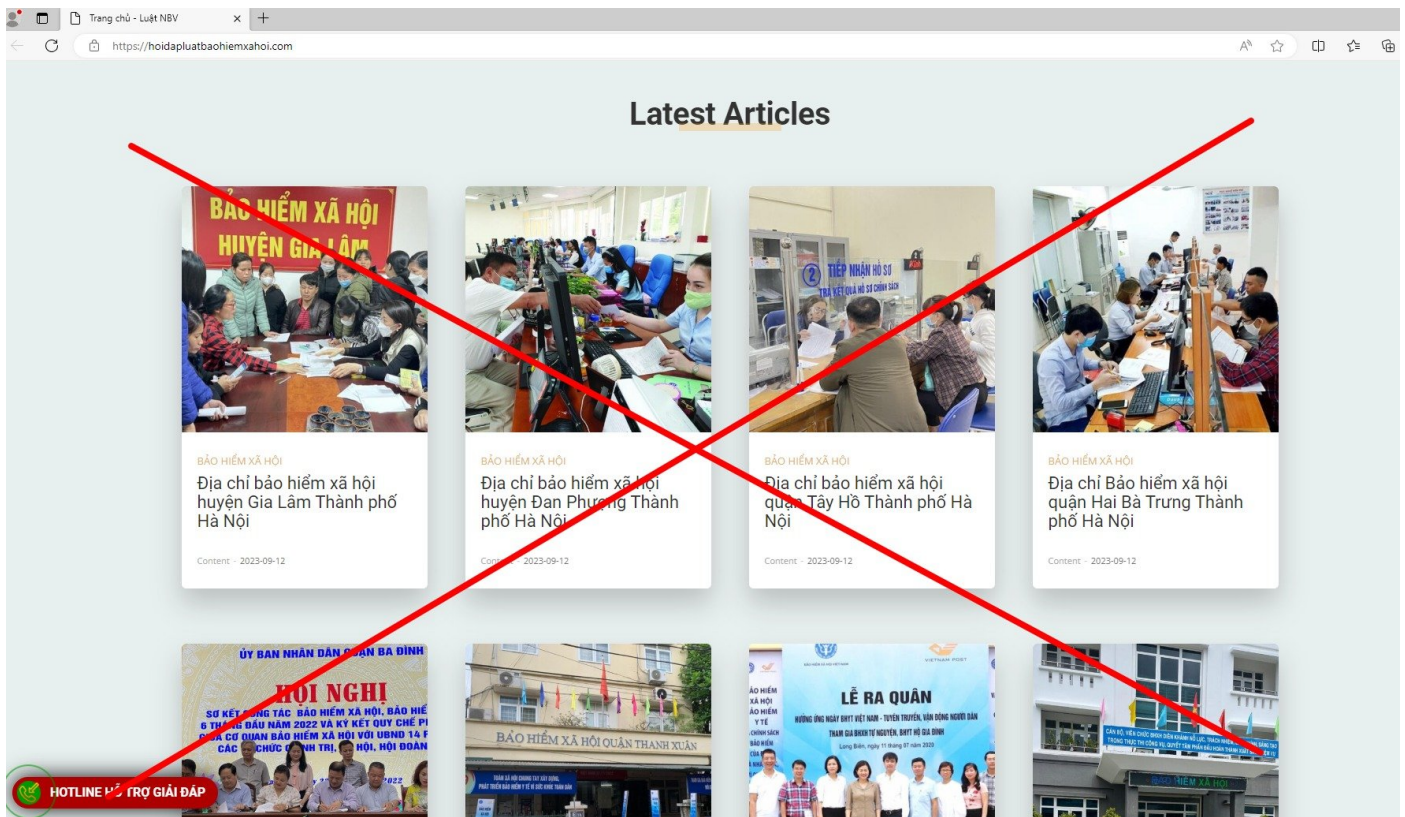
Trang chủ - Luật NBV
https://hoidapluatbaohiemxahoi.com

Latest Articles

BẢO HIỂM XÃ HỘI HUYỆN GIA LÂM

BẢO HIỂM XÃ HỘI
Địa chỉ bảo hiểm xã hội huyện Gia Lâm Thành phố Hà Nội
Content - 2023-09-12

BẢO HIỂM XÃ HỘI
Địa chỉ bảo hiểm xã hội huyện Đan Phượng Thành phố Hà Nội
Content - 2023-09-12

TIẾP NHẬN HỒ SƠ
TRẢ KẾT QUẢ HỒ SƠ CHÍNH SÁCH

BẢO HIỂM XÃ HỘI
Địa chỉ bảo hiểm xã hội quận Tây Hồ Thành phố Hà Nội
Content - 2023-09-12

BẢO HIỂM XÃ HỘI
Địa chỉ Bảo hiểm xã hội quận Hai Bà Trưng Thành phố Hà Nội
Content - 2023-09-12

ỦY BAN NHÂN DÂN QUẬN BA ĐÌNH
HỘI NGHỊ
SƠ KẾT CÔNG TÁC BẢO HIỂM XÃ HỘI, BẢO HIỂ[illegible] 6 THÁNG ĐẦU NĂM 2022 VÀ KÝ KẾT QUY CHẾ P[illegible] CỦA CƠ QUAN BẢO HIỂM XÃ HỘI VỚI UBND 14 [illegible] CÁC TỔ CHỨC CHÍNH TRỊ, XÃ HỘI, HỘI ĐOÀN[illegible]

BẢO HIỂM XÃ HỘI QUẬN THANH XUÂN

LỄ RA QUÂN
VIETNAM POST
Long Biên, ngày 11 tháng 07 năm 2020

BẢO HIỂM XÃ HỘI

HOTLINE HỖ TRỢ GIẢI ĐÁP